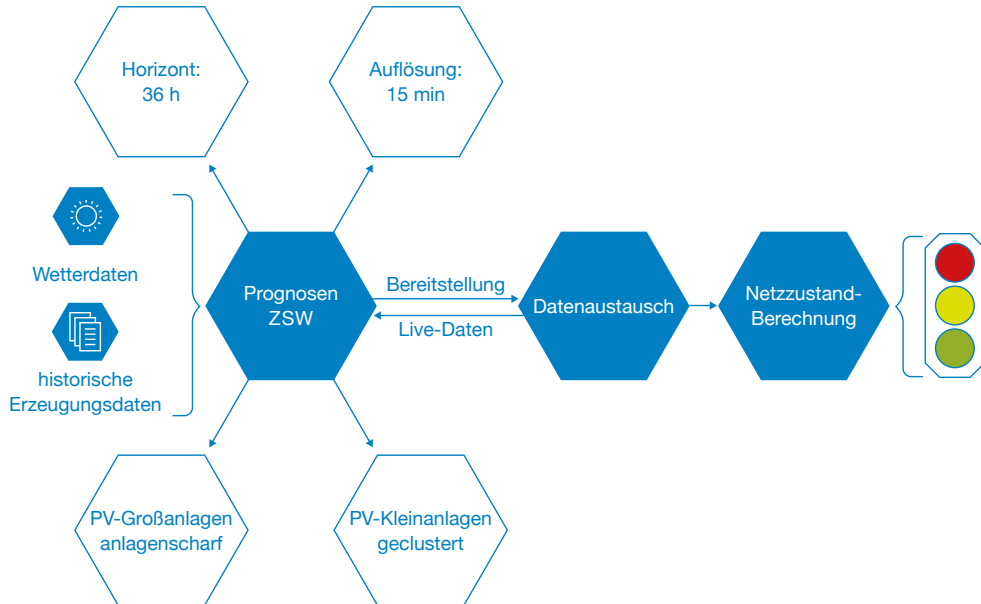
Horizont:
36 h

Auflösung:
15 min

Wetterdaten

historische
Erzeugungsdaten

Prognosen
ZSW

Bereitstellung

Live-Daten

Datenaustausch

Netzzustand-
Berechnung

PV-Großanlagen
anlagenscharf

PV-Kleinanlagen
geclustert